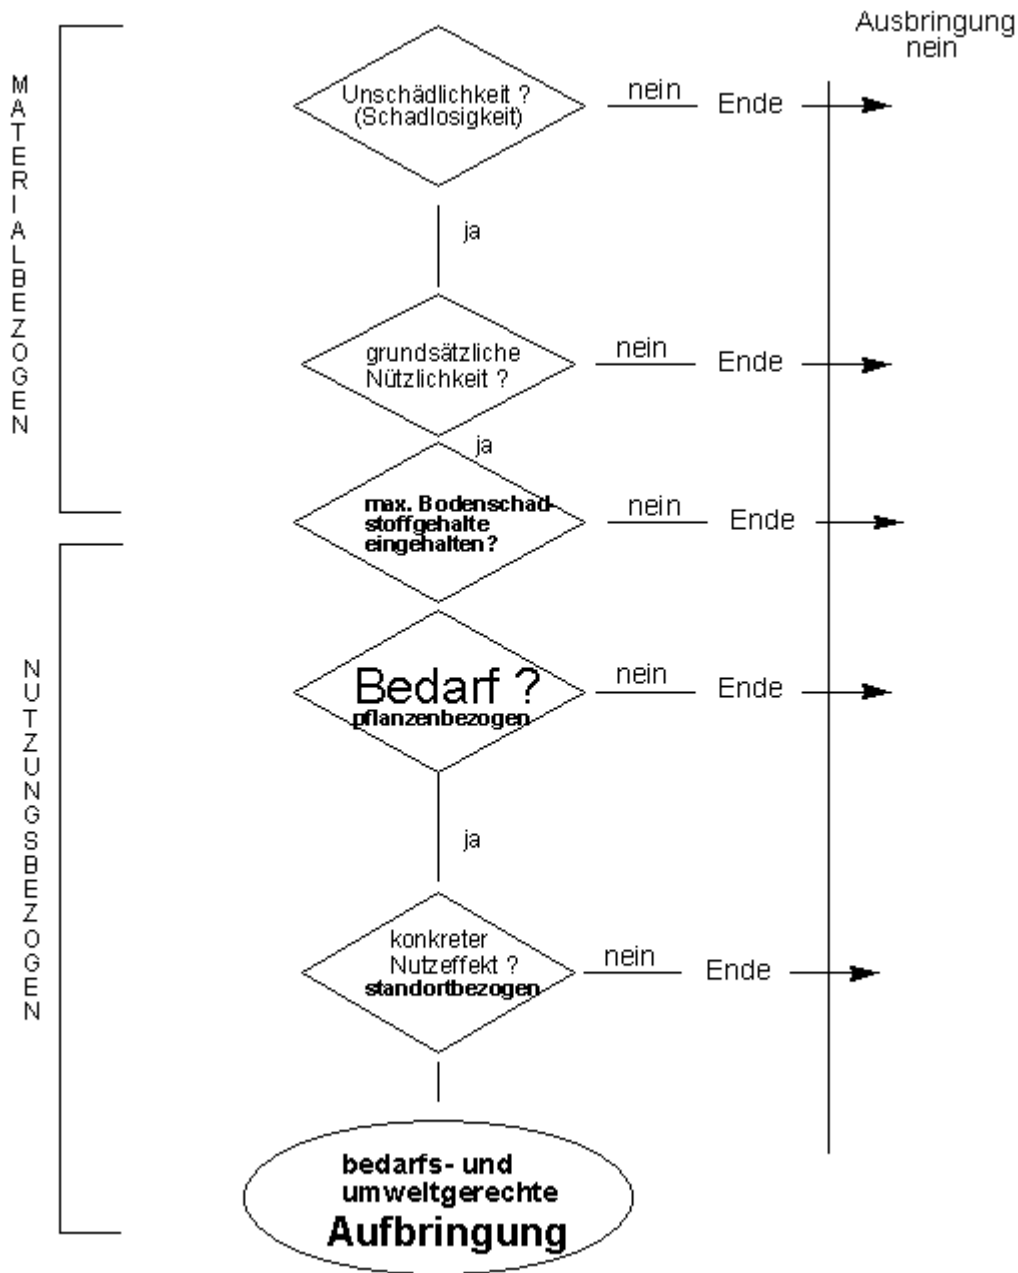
MATERIALBEZOGEN

Ausbringung nein

Unschädlichkeit ? (Schadlosigkeit)

nein

Ende

ja

grundsätzliche Nützlichkeit ?

nein

Ende

ja

max. Bodenschadstoffgehalte eingehalten?

nein

Ende

NUTZUNGSBEZOGEN

Bedarf ? pflanzenbezogen

nein

Ende

ja

konkreter Nutzeffekt ? standortbezogen

nein

Ende

bedarfs- und umweltgerechte Aufbringung